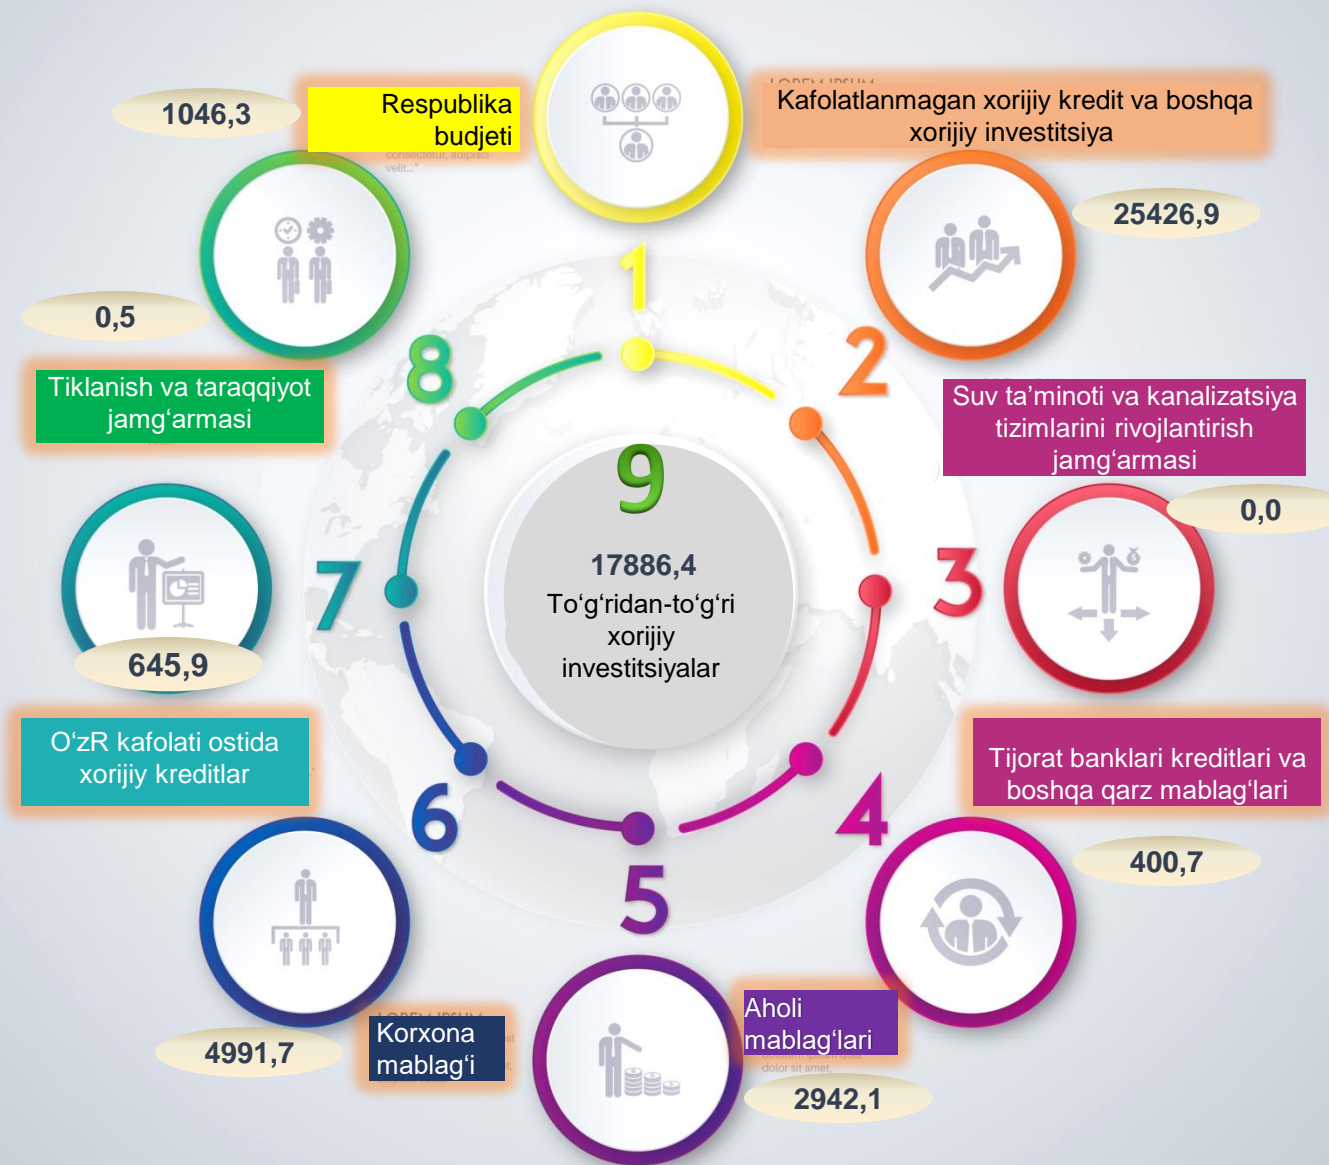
1046,3

Respublika budjeti

Kafolatlanmagan xorijiy kredit va boshqa xorijiy investitsiya

25426,9

0,5

Tiklanish va taraqqiyot jamg‘armasi

1

2

8

Suv ta’minoti va kanalizatsiya tizimlarini rivojlantirish jamg‘armasi

0,0

9

17886,4
To‘g‘ridan-to‘g‘ri xorijiy investitsiyalar

7

3

645,9

O‘zR kafolati ostida xorijiy kreditlar

Tijorat banklari kreditlari va boshqa qarz mablag‘lari

6

4

400,7

5

4991,7

Korxona mablag‘i

Aholi mablag‘lari

2942,1